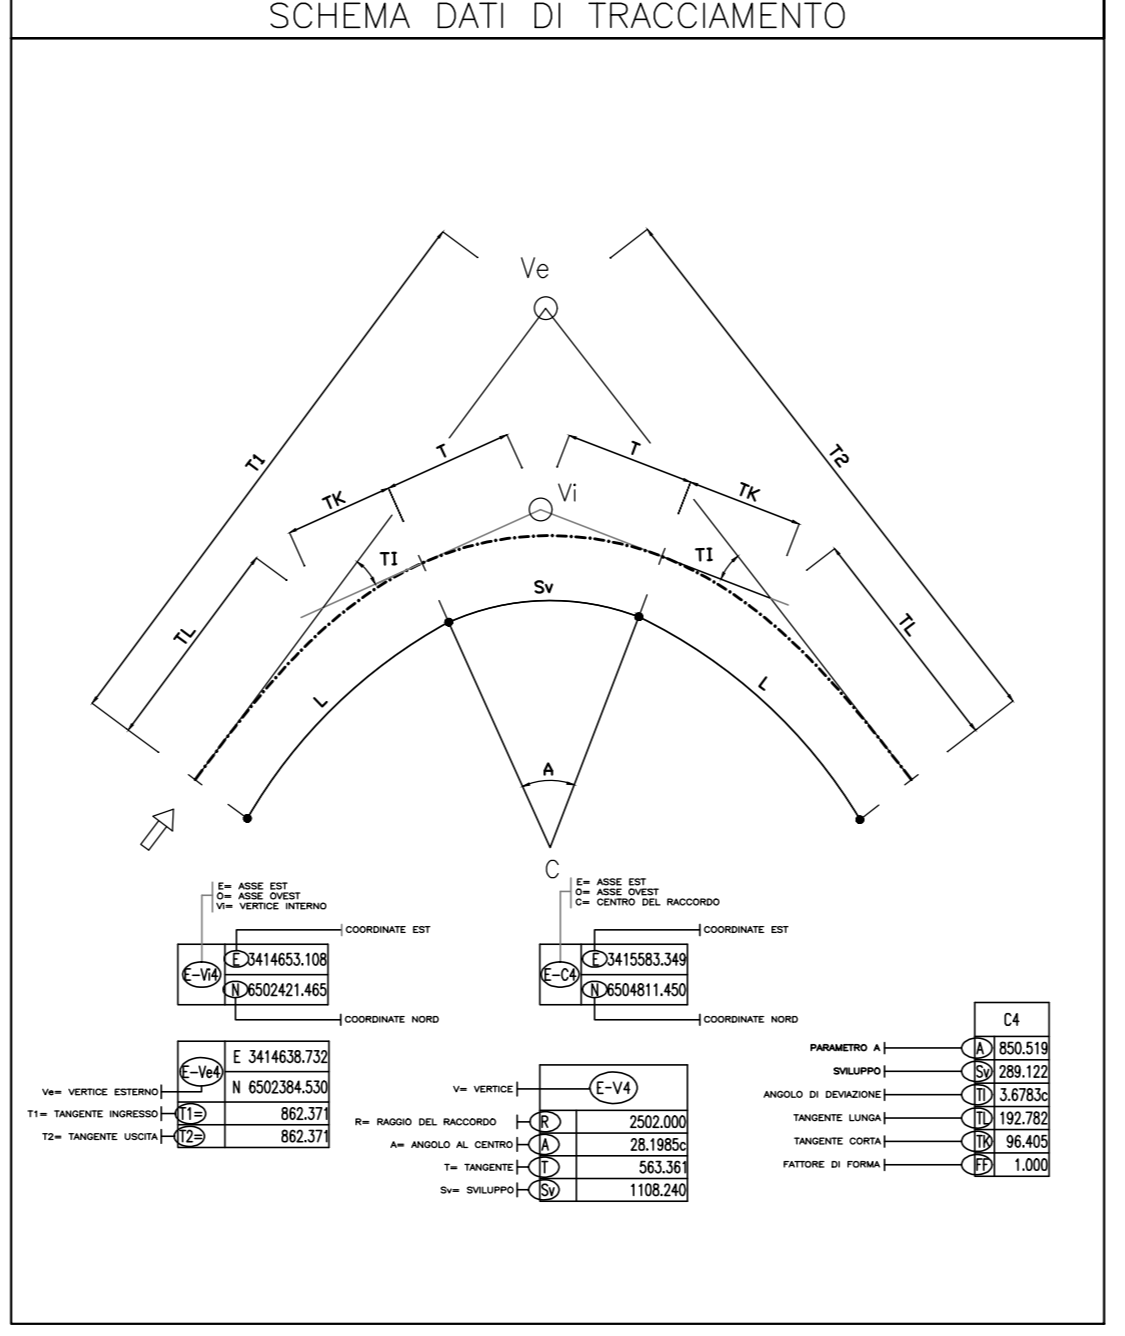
SCHEMA DATI DI TRACCIAMENTO

Ve

Vi

T1

T2

T

T

TK

TK

TI

TI

TL

TL

Sv

L

L

A

C

E= ASSE EST
O= ASSE OVEST
Vi= VERTICE INTERNO

COORDINATE EST

| E-Vi4 | E | 3414653.108 |
|---|---|---|
| | N | 6502421.465 |

COORDINATE NORD

E= ASSE EST
O= ASSE OVEST
C= CENTRO DEL RACCORDO

COORDINATE EST

| E-C4 | E | 3415583.349 |
|---|---|---|
| | N | 6504811.450 |

COORDINATE NORD

Ve= VERTICE ESTERNO
T1= TANGENTE INGRESSO
T2= TANGENTE USCITA

| E-Ve4 | E 3414638.732 |
|---|---|
| | N 6502384.530 |
| T1= | 862.371 |
| T2= | 862.371 |

V= VERTICE
R= RAGGIO DEL RACCORDO
A= ANGOLO AL CENTRO
T= TANGENTE
Sv= SVILUPPO

| E-V4 | |
|---|---|
| R | 2502.000 |
| A | 28.1985c |
| T | 563.361 |
| Sv | 1108.240 |

PARAMETRO A
SVILUPPO
ANGOLO DI DEVIAZIONE
TANGENTE LUNGA
TANGENTE CORTA
FATTORE DI FORMA

| C4 | |
|---|---|
| A | 850.519 |
| Sv | 289.122 |
| TI | 3.6783c |
| TL | 192.782 |
| TK | 96.405 |
| FF | 1.000 |